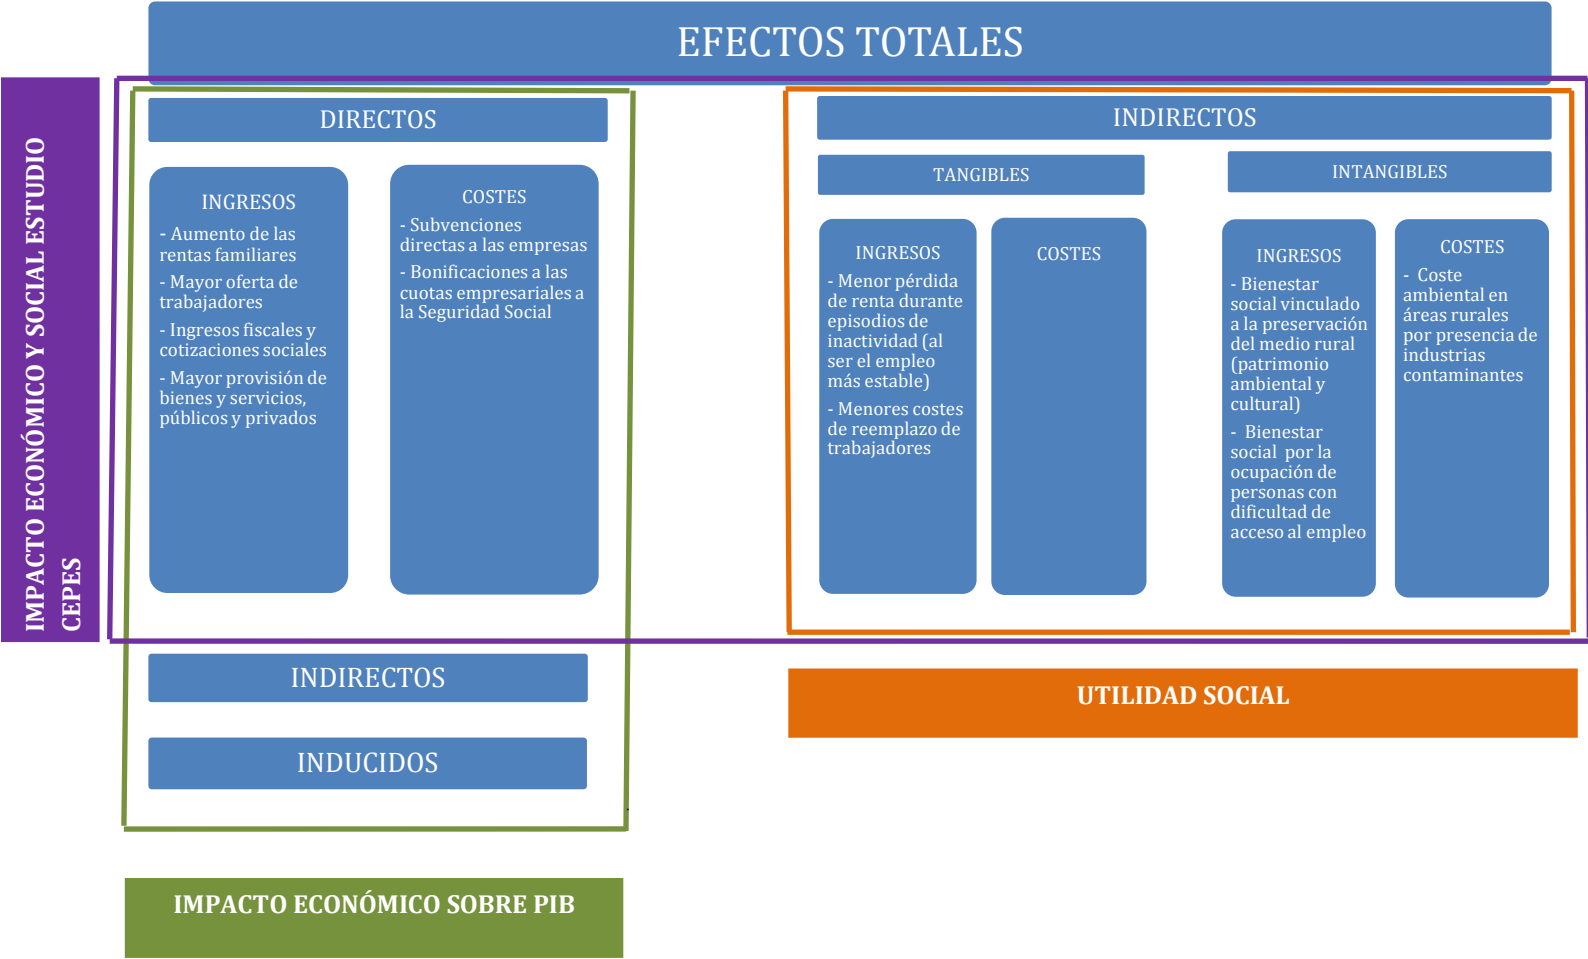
EFECTOS TOTALES

IMPACTO ECONÓMICO Y SOCIAL ESTUDIO CEPES

DIRECTOS

INGRESOS
- Aumento de las rentas familiares
- Mayor oferta de trabajadores
- Ingresos fiscales y cotizaciones sociales
- Mayor provisión de bienes y servicios, públicos y privados

COSTES
- Subvenciones directas a las empresas
- Bonificaciones a las cuotas empresariales a la Seguridad Social

INDIRECTOS

TANGIBLES

INGRESOS
- Menor pérdida de renta durante episodios de inactividad (al ser el empleo más estable)
- Menores costes de reemplazo de trabajadores

COSTES

INTANGIBLES

INGRESOS
- Bienestar social vinculado a la preservación del medio rural (patrimonio ambiental y cultural)
- Bienestar social por la ocupación de personas con dificultad de acceso al empleo

COSTES
- Coste ambiental en áreas rurales por presencia de industrias contaminantes

INDIRECTOS

INDUCIDOS

UTILIDAD SOCIAL

IMPACTO ECONÓMICO SOBRE PIB